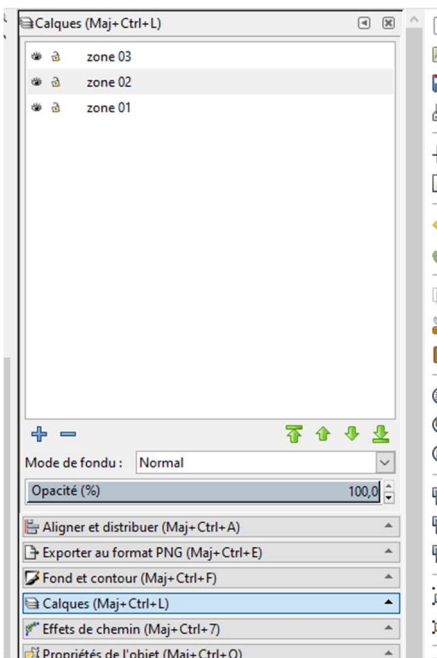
Calques (Maj+Ctrl+L)

zone 03
zone 02
zone 01

Mode de fondu : Normal

Opacité (%) 100,0

Aligner et distribuer (Maj+Ctrl+A)
Exporter au format PNG (Maj+Ctrl+E)
Fond et contour (Maj+Ctrl+F)
Calques (Maj+Ctrl+L)
Effets de chemin (Maj+Ctrl+7)
Propriétés de l'objet (Maj+Ctrl+O)